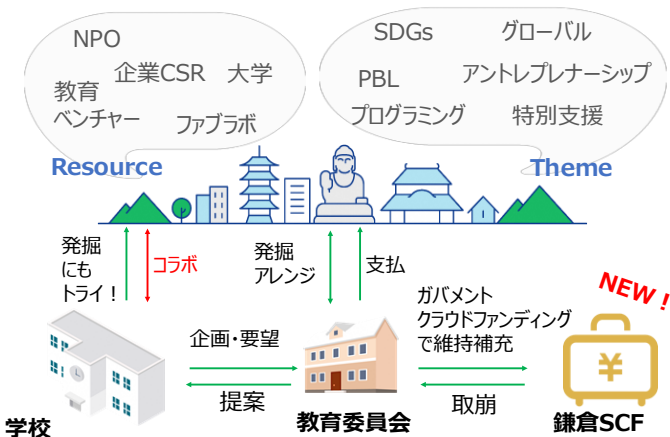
NPO
企業CSR
大学
教育ベンチャー
ファブラボ

SDGs
グローバル
PBL
アントレプレナーシップ
プログラミング
特別支援

Resource
Theme

発掘にもトライ！
コラボ
発掘アレンジ
支払

NEW！

企画・要望
提案
ガバメントクラウドファンディングで維持補充
取崩

学校
教育委員会
鎌倉SCF